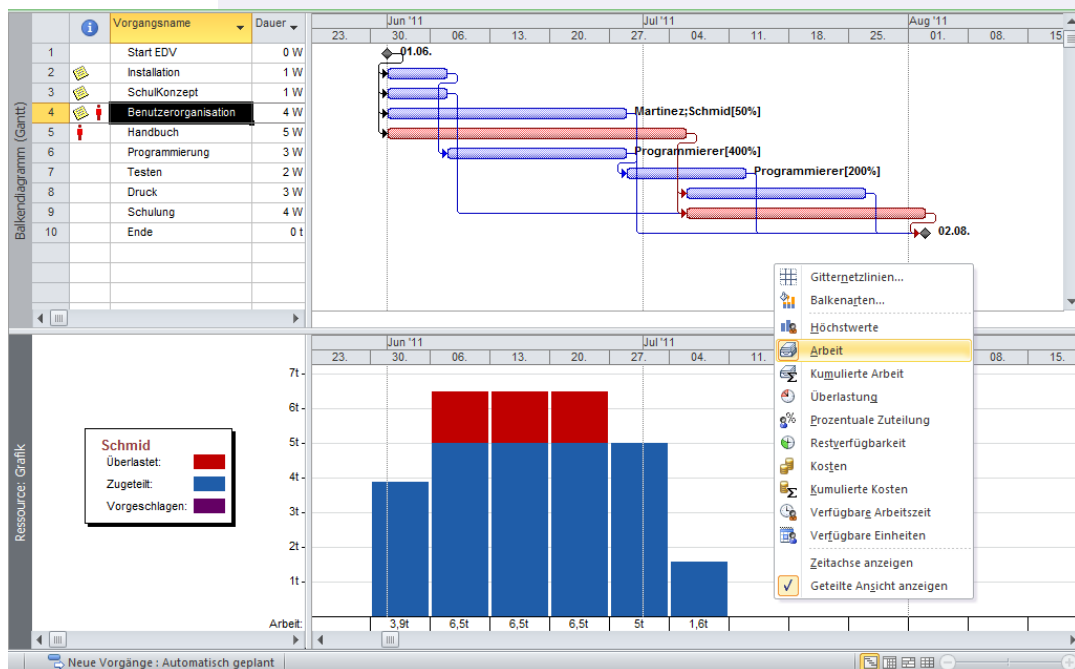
Balkendiagramm (Gantt)

| | | Vorgangsname | Dauer |
|---|---|---|---|
| 1 | | Start EDV | 0 W |
| 2 | | Installation | 1 W |
| 3 | | SchulKonzept | 1 W |
| 4 | | Benutzerorganisation | 4 W |
| 5 | | Handbuch | 5 W |
| 6 | | Programmierung | 3 W |
| 7 | | Testen | 2 W |
| 8 | | Druck | 3 W |
| 9 | | Schulung | 4 W |
| 10 | | Ende | 0 t |

Jun '11 Jul '11 Aug '11
23. 30. 06. 13. 20. 27. 04. 11. 18. 25. 01. 08. 15

01.06.
Martinez;Schmid[50%]
Programmierer[400%]
Programmierer[200%]
02.08.

Gitternetzlinien...
Balkenarten...
Höchstwerte
Arbeit
Kumulierte Arbeit
Überlastung
Prozentuale Zuteilung
Restverfügbarkeit
Kosten
Kumulierte Kosten
Verfügbare Arbeitszeit
Verfügbare Einheiten
Zeitachse anzeigen
Geteilte Ansicht anzeigen

Ressource: Grafik

Schmid
Überlastet:
Zugeteilt:
Vorgeschlagen:

Jun '11 Jul '11
23. 30. 06. 13. 20. 27. 04. 11. 08. 15.

7t
6t
5t
4t
3t
2t
1t

Arbeit: 3,9t 6,5t 6,5t 6,5t 5t 1,6t

Neue Vorgänge : Automatisch geplant